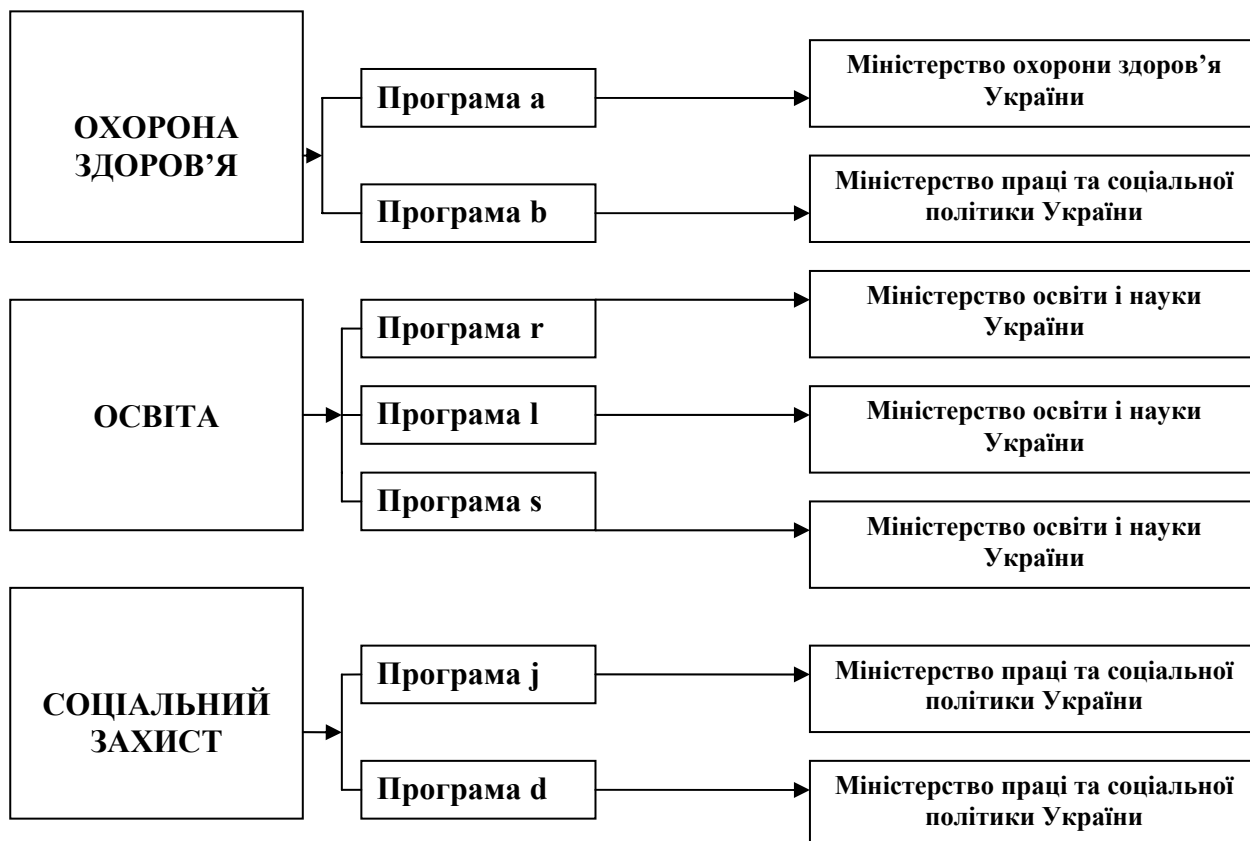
ОХОРОНА ЗДОРОВ’Я

Програма a

Міністерство охорони здоров’я України

Програма b

Міністерство праці та соціальної політики України

ОСВІТА

Програма r

Міністерство освіти і науки України

Програма l

Міністерство освіти і науки України

Програма s

Міністерство освіти і науки України

СОЦІАЛЬНИЙ ЗАХИСТ

Програма j

Міністерство праці та соціальної політики України

Програма d

Міністерство праці та соціальної політики України